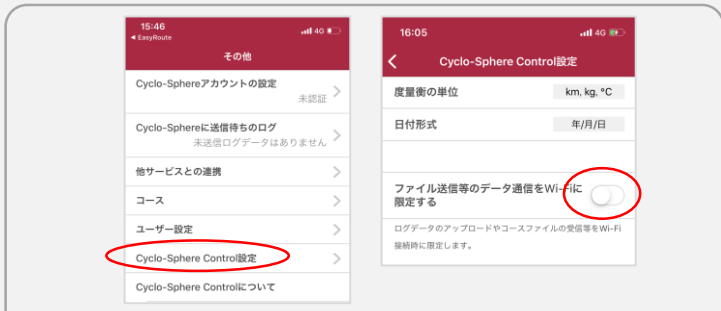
15:46
◀ EasyRoute
4G

その他

Cyclo-Sphereアカウントの設定
未認証

Cyclo-Sphereに送信待ちのログ
未送信ログデータはありません

他サービスとの連携

コース

ユーザー設定

Cyclo-Sphere Control設定

Cyclo-Sphere Controlについて

16:05
4G

Cyclo-Sphere Control設定

度量衡の単位
km, kg, °C

日付形式
年/月/日

ファイル送信等のデータ通信をWi-Fiに限定する

ログデータのアップロードやコースファイルの受信等をWi-Fi接続時に限定します。